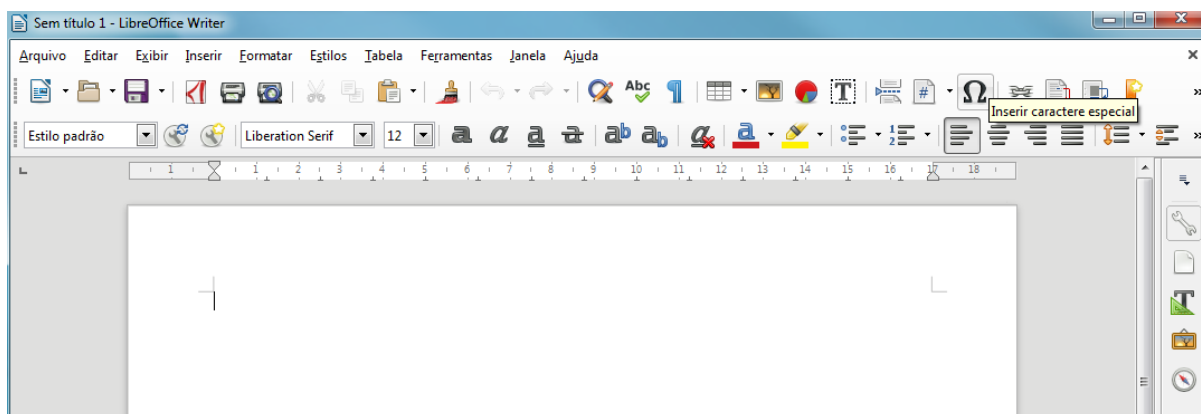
Sem título 1 - LibreOffice Writer

Arquivo Editar Exibir Inserir Formatar Estilos Tabela Ferramentas Janela Ajuda

Inserir caractere especial

Estilo padrão Liberation Serif 12

1 1 2 3 4 5 6 7 8 9 10 11 12 13 14 15 16 17 18